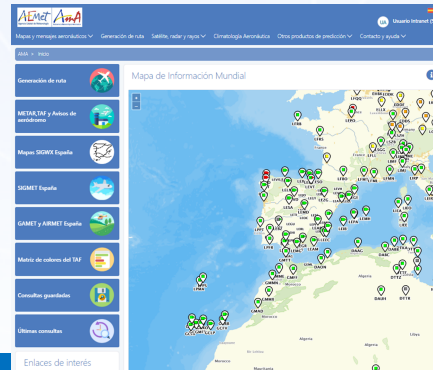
AEMet AMA

UA Usuario Intranet

Mapas y mensajes aeronáuticos ∨ Generación de ruta Satélite, radar y rayos ∨ Climatología Aeronáutica Otros productos de predicción ∨ Contacto y ayuda ∨

AMA > Inicio

Generación de ruta

METAR,TAF y Avisos de aeródromo

Mapas SIGWX España

SIGMET España

GAMET y AIRMET España

Matriz de colores del TAF

Consultas guardadas

Últimas consultas

Enlaces de interés

Mapa de Información Mundial

+
-

Algeria

Mali